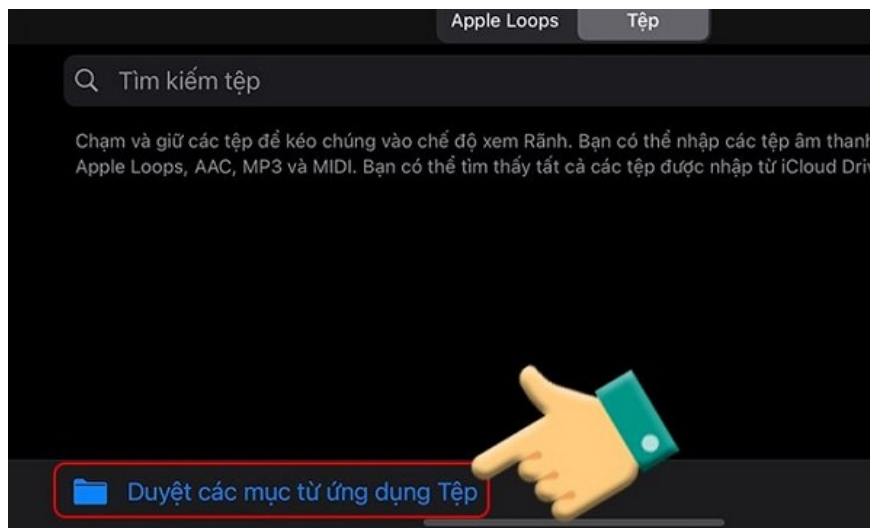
Apple Loops Tệp

Tìm kiếm tệp

Chạm và giữ các tệp để kéo chúng vào chế độ xem Rãnh. Bạn có thể nhập các tệp âm thanh Apple Loops, AAC, MP3 và MIDI. Bạn có thể tìm thấy tất cả các tệp được nhập từ iCloud Driv

Duyệt các mục từ ứng dụng Tệp